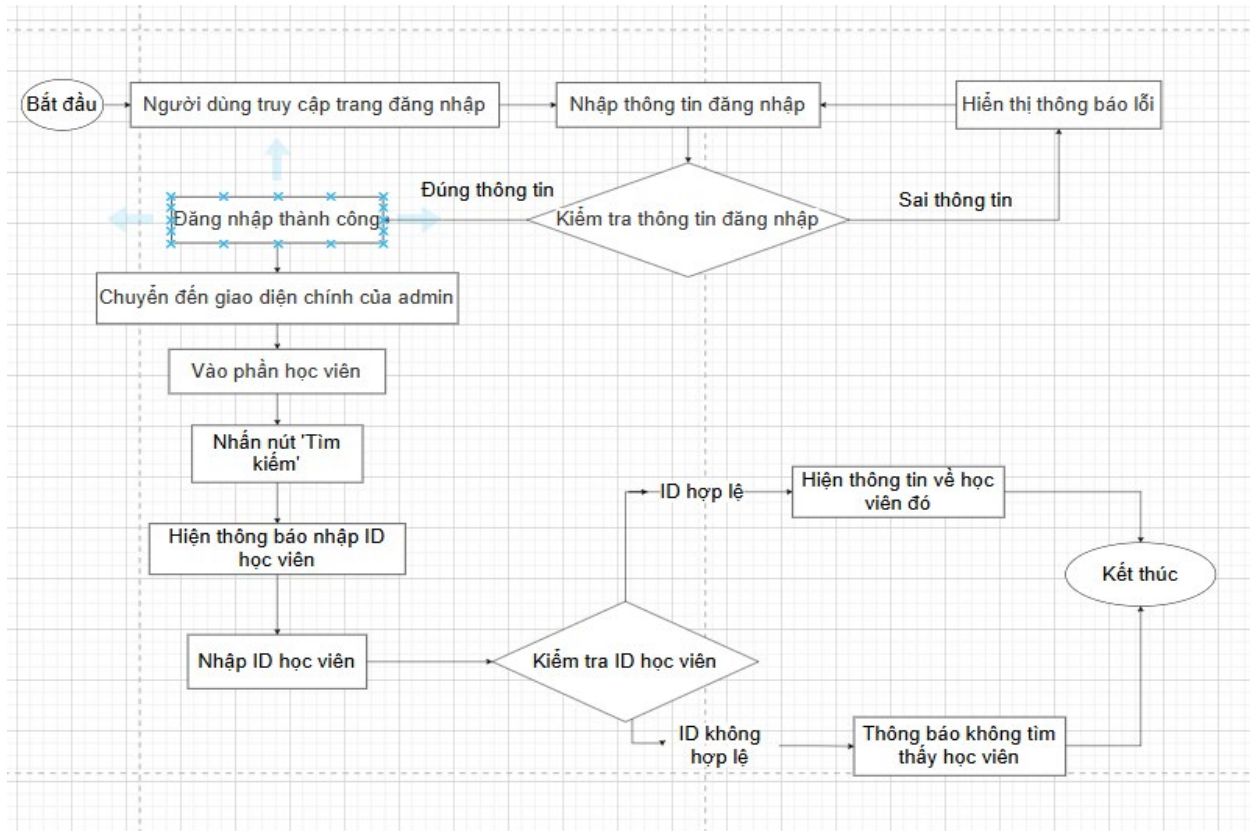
Bắt đầu

Người dùng truy cập trang đăng nhập

Nhập thông tin đăng nhập

Hiển thị thông báo lỗi

Đúng thông tin

Sai thông tin

Đăng nhập thành công

Kiểm tra thông tin đăng nhập

Chuyển đến giao diện chính của admin

Vào phần học viên

Nhấn nút 'Tìm kiếm'

ID hợp lệ

Hiện thông tin về học viên đó

Hiện thông báo nhập ID học viên

Kết thúc

Nhập ID học viên

Kiểm tra ID học viên

ID không hợp lệ

Thông báo không tìm thấy học viên